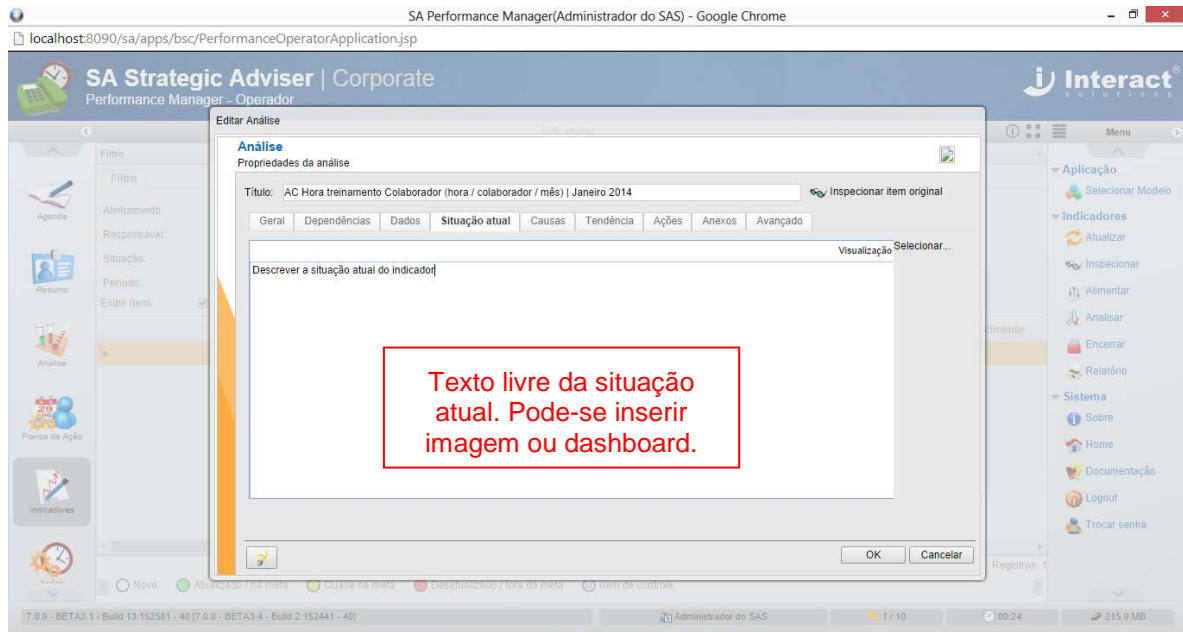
SA Performance Manager(Administrador do SAS) - Google Chrome

localhost:8090/sa/apps/bsc/PerformanceOperatorApplication.jsp

SA Strategic Adviser | Corporate
Performance Manager - Operador

Interact solutions

Agenda
Resumo
Análise
Planos de Ação
Indicadores

Filtro
Filtro
Alinhamento:
Responsável:
Situação:
Período:
Exibir itens:

Editar Análise

Análise
Propriedades da análise

Título: AC Hora treinamento Colaborador (hora / colaborador / mês) | Janeiro 2014

Inspecionar item original

Geral | Dependências | Dados | Situação atual | Causas | Tendência | Ações | Anexos | Avançado

Visualização Selecionar...

Descrever a situação atual do indicador

Texto livre da situação atual. Pode-se inserir imagem ou dashboard.

OK | Cancelar

Menu
Aplicação
Selecionar Modelo
Indicadores
Atualizar
Inspecionar
Alimentar
Analisar
Encerrar
Relatório
Sistema
Sobre
Home
Documentação
Logout
Trocar senha

Registros: 1

Novo | Atualizado / na meta | Quase na meta | Desatualizado / fora da meta | Item de controle

7.0.0 - BETA3.1 - Build 13.152581 - 40 [7.0.0 - BETA3.4 - Build 2.152441 - 40]

Administrador do SAS | 1 / 10 | 00:24 | 215.0 MB